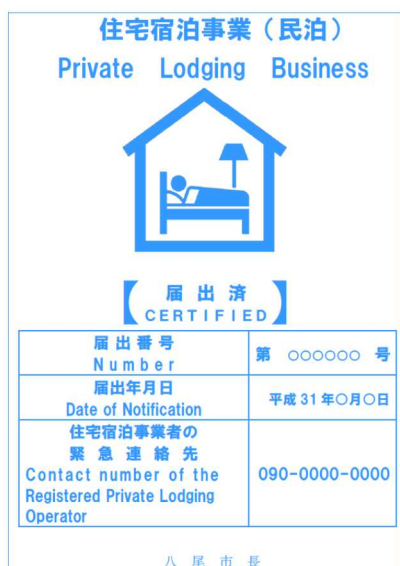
住宅宿泊事業（民泊）
Private Lodging Business

【届出済 CERTIFIED】

| 届出番号 Number | 第 ○○○○○○ 号 |
|---|---|
| 届出年月日 Date of Notification | 平成 31 年○月○日 |
| 住宅宿泊事業者の 緊急連絡先 Contact number of the Registered Private Lodging Operator | 090-0000-0000 |

八尾市長